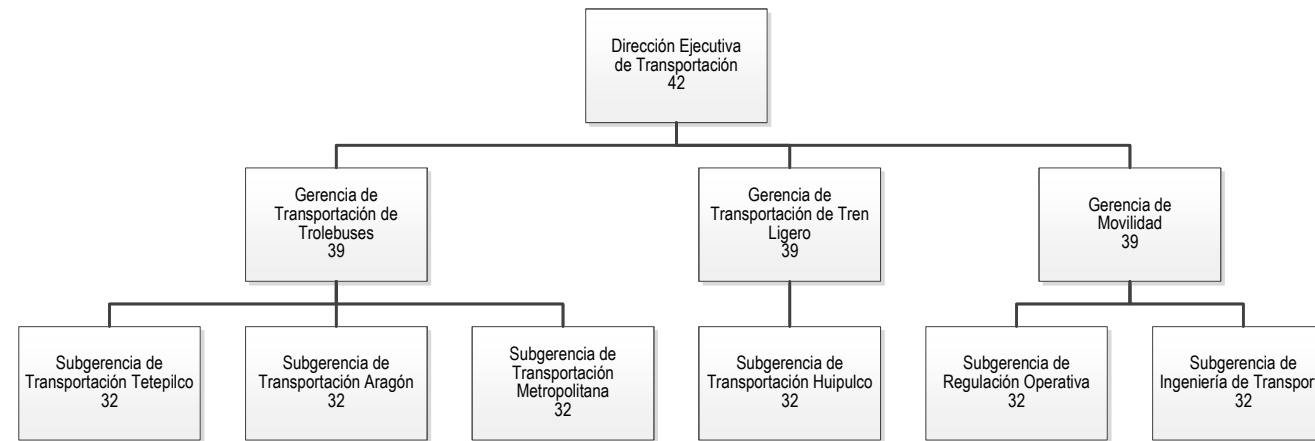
Dirección Ejecutiva de Transportación
42

Gerencia de Transportación de Trolebuses
39

Gerencia de Transportación de Tren Ligero
39

Gerencia de Movilidad
39

Subgerencia de Transportación Tetepilco
32

Subgerencia de Transportación Aragón
32

Subgerencia de Transportación Metropolitana
32

Subgerencia de Transportación Huipulco
32

Subgerencia de Regulación Operativa
32

Subgerencia de Ingeniería de Transpor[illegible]
32